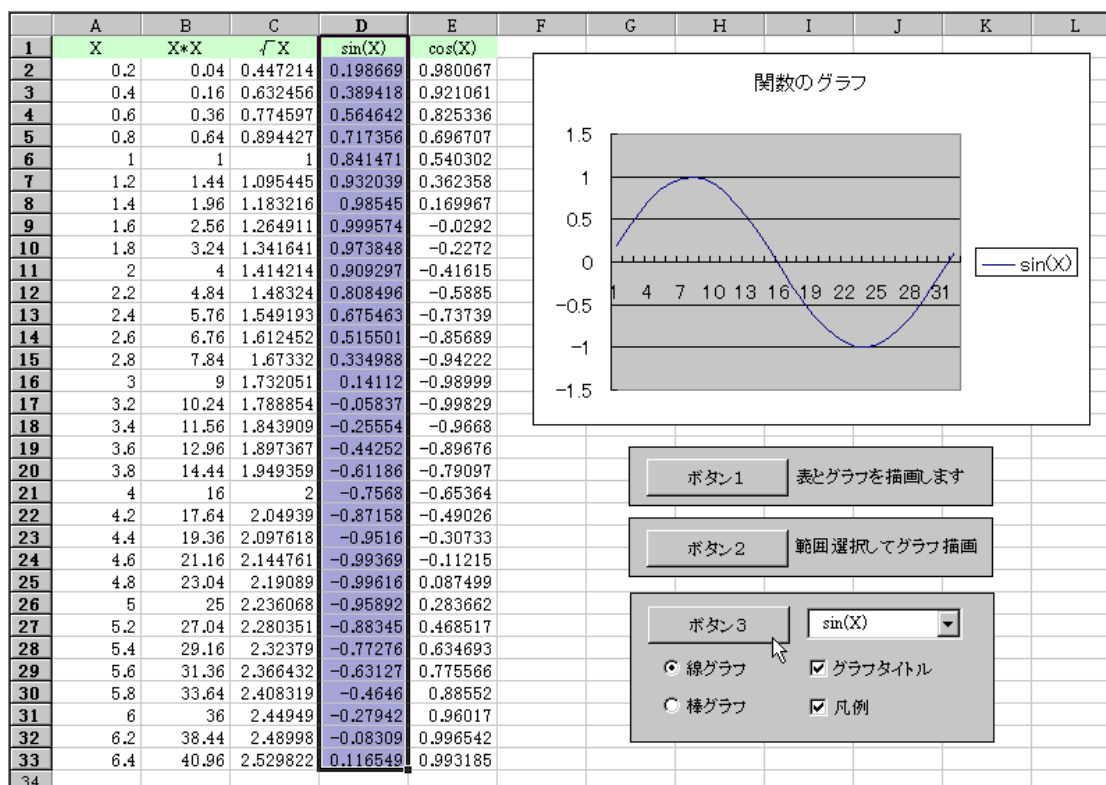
|  | A | B | C | D | E | F | G | H | I | J | K | L |
|---|---|---|---|---|---|---|---|---|---|---|---|---|
| 1 | X | X*X | √X | sin(X) | cos(X) | | | | | | | |
| 2 | 0.2 | 0.04 | 0.447214 | 0.198669 | 0.980067 | | | | | | | |
| 3 | 0.4 | 0.16 | 0.632456 | 0.389418 | 0.921061 | | | | | | | |
| 4 | 0.6 | 0.36 | 0.774597 | 0.564642 | 0.825336 | | | | | | | |
| 5 | 0.8 | 0.64 | 0.894427 | 0.717356 | 0.696707 | | | | | | | |
| 6 | 1 | 1 | 1 | 0.841471 | 0.540302 | | | | | | | |
| 7 | 1.2 | 1.44 | 1.095445 | 0.932039 | 0.362358 | | | | | | | |
| 8 | 1.4 | 1.96 | 1.183216 | 0.98545 | 0.169967 | | | | | | | |
| 9 | 1.6 | 2.56 | 1.264911 | 0.999574 | -0.0292 | | | | | | | |
| 10 | 1.8 | 3.24 | 1.341641 | 0.973848 | -0.2272 | | | | | | | |
| 11 | 2 | 4 | 1.414214 | 0.909297 | -0.41615 | | | | | | | |
| 12 | 2.2 | 4.84 | 1.48324 | 0.808496 | -0.5885 | | | | | | | |
| 13 | 2.4 | 5.76 | 1.549193 | 0.675463 | -0.73739 | | | | | | | |
| 14 | 2.6 | 6.76 | 1.612452 | 0.515501 | -0.85689 | | | | | | | |
| 15 | 2.8 | 7.84 | 1.67332 | 0.334988 | -0.94222 | | | | | | | |
| 16 | 3 | 9 | 1.732051 | 0.14112 | -0.98999 | | | | | | | |
| 17 | 3.2 | 10.24 | 1.788854 | -0.05837 | -0.99829 | | | | | | | |
| 18 | 3.4 | 11.56 | 1.843909 | -0.25554 | -0.9668 | | | | | | | |
| 19 | 3.6 | 12.96 | 1.897367 | -0.44252 | -0.89676 | | | | | | | |
| 20 | 3.8 | 14.44 | 1.949359 | -0.61186 | -0.79097 | | | | | | | |
| 21 | 4 | 16 | 2 | -0.7568 | -0.65364 | | | | | | | |
| 22 | 4.2 | 17.64 | 2.04939 | -0.87158 | -0.49026 | | | | | | | |
| 23 | 4.4 | 19.36 | 2.097618 | -0.9516 | -0.30733 | | | | | | | |
| 24 | 4.6 | 21.16 | 2.144761 | -0.99369 | -0.11215 | | | | | | | |
| 25 | 4.8 | 23.04 | 2.19089 | -0.99616 | 0.087499 | | | | | | | |
| 26 | 5 | 25 | 2.236068 | -0.95892 | 0.283662 | | | | | | | |
| 27 | 5.2 | 27.04 | 2.280351 | -0.88345 | 0.468517 | | | | | | | |
| 28 | 5.4 | 29.16 | 2.32379 | -0.77276 | 0.634693 | | | | | | | |
| 29 | 5.6 | 31.36 | 2.366432 | -0.63127 | 0.775566 | | | | | | | |
| 30 | 5.8 | 33.64 | 2.408319 | -0.4646 | 0.88552 | | | | | | | |
| 31 | 6 | 36 | 2.44949 | -0.27942 | 0.96017 | | | | | | | |
| 32 | 6.2 | 38.44 | 2.48998 | -0.08309 | 0.996542 | | | | | | | |
| 33 | 6.4 | 40.96 | 2.529822 | 0.116549 | 0.993185 | | | | | | | |
| 34 | | | | | | | | | | | | |

関数のグラフ

1.5
1
0.5
0
-0.5
-1
-1.5

1 4 7 10 13 16 19 22 25 28 31

sin(X)

ボタン1 表とグラフを描画します

ボタン2 範囲選択してグラフ描画

ボタン3 sin(X)

線グラフ
グラフタイトル
棒グラフ
凡例